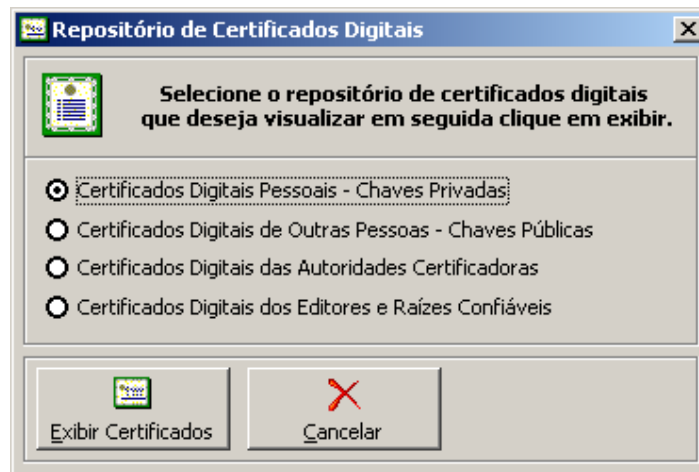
Repositório de Certificados Digitais

Selecione o repositório de certificados digitais que deseja visualizar em seguida clique em exibir.

Certificados Digitais Pessoais - Chaves Privadas

Certificados Digitais de Outras Pessoas - Chaves Públicas

Certificados Digitais das Autoridades Certificadoras

Certificados Digitais dos Editores e Raízes Confiáveis

Exibir Certificados

Cancelar